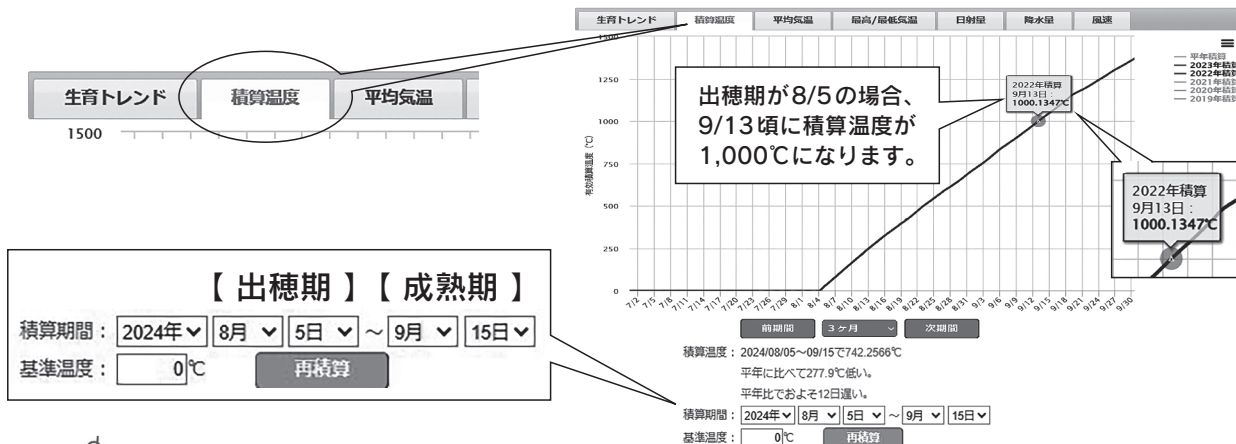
生育トレンド　積算温度　平均気温

1500

【 出穂期 】【 成熟期 】

積算期間：2024年 8月 5日 ～ 9月 15日

基準温度：0℃ 再積算

生育トレンド　積算温度　平均気温　最高/最低気温　日射量　降水量　風速

1500

1250

1000

750

500

250

0

有効積算温度（℃）

出穂期が8/5の場合、9/13頃に積算温度が1,000℃になります。

2022年積算
9月13日：
1000.1347℃

2022年積算
9月13日：
1000.1347℃

— 平年積算
— 2023年積算
— 2022年積算
— 2021年積算
— 2020年積算
— 2019年積算

7/2 7/5 7/8 7/11 7/14 7/17 7/20 7/23 7/26 7/29 8/1 8/4 8/7 8/10 8/13 8/16 8/19 8/22 8/25 8/28 8/31 9/3 9/6 9/9 9/12 9/15 9/18 9/21 9/24 9/27 9/30

前期間　3ヶ月　次期間

積算温度：2024/08/05～09/15で742.2566℃

平年に比べて277.9℃低い。

平年比でおよそ12日遅い。

積算期間：2024年 8月 5日 ～ 9月 15日

基準温度：0℃ 再積算